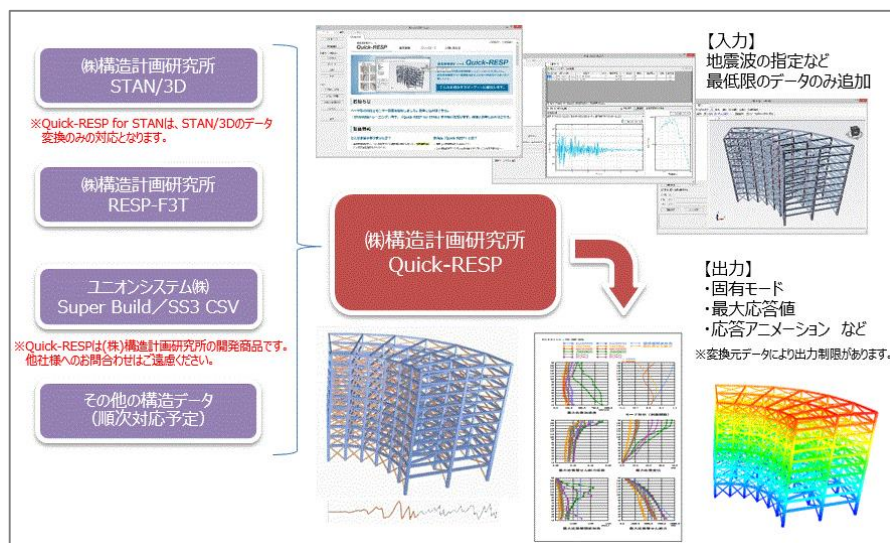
㈱構造計画研究所
STAN/3D

※Quick-RESP for STANは、STAN/3Dのデータ変換のみの対応となります。

㈱構造計画研究所
RESP-F3T

ユニオンシステム㈱
Super Build／SS3 CSV

※Quick-RESPは(株)構造計画研究所の開発商品です。他社様へのお問合わせはご遠慮ください。

その他の構造データ
（順次対応予定）

Quick-RESP

【入力】
地震波の指定など
最低限のデータのみ追加

㈱構造計画研究所
Quick-RESP

【出力】
・固有モード
・最大応答値
・応答アニメーション　など

※変換元データにより出力制限があります。